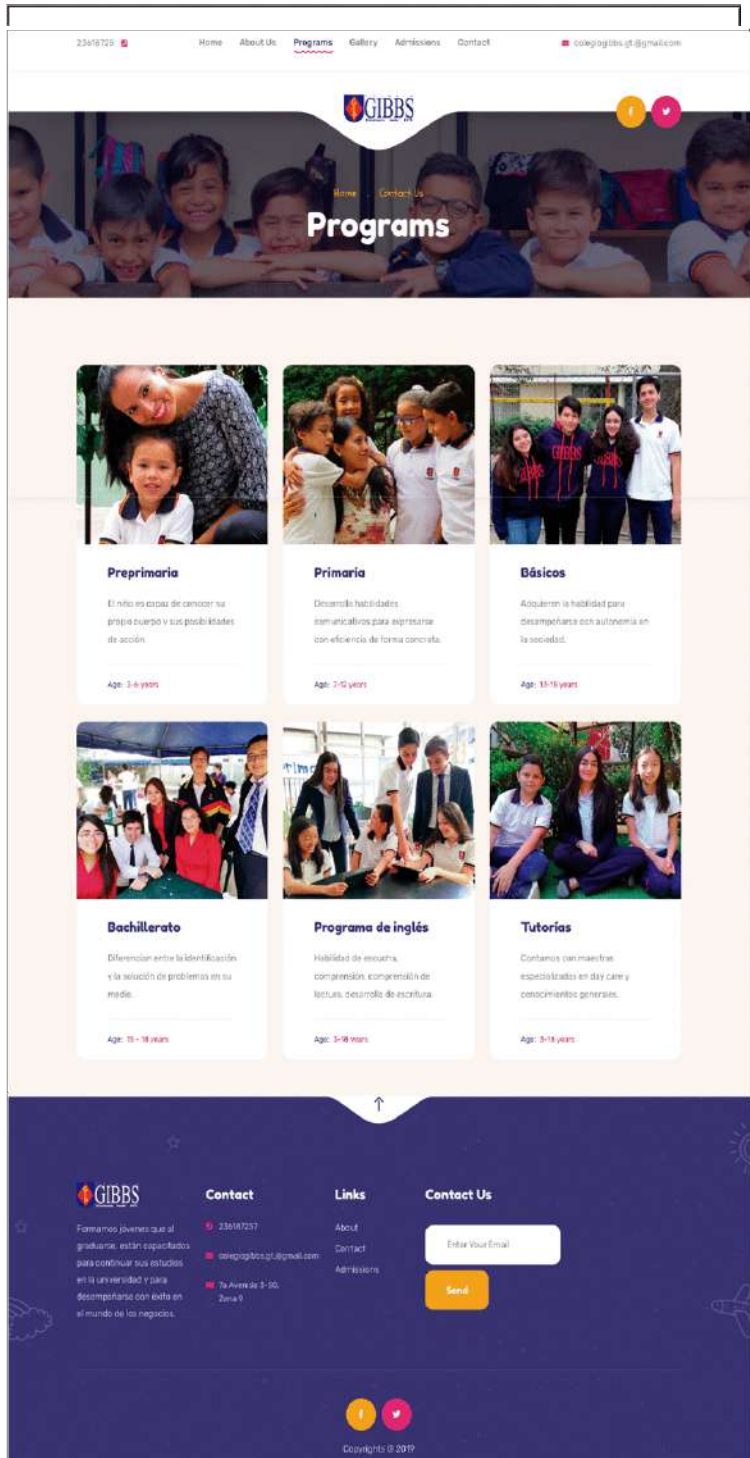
23618725

Home About Us Programs Gallery Admissions Contact

colegiogibbs.gt@gmail.com

GIBBS

f

Home . Contact Us

Programs

Preprimaria

El niño es capaz de conocer su propio cuerpo y sus posibilidades de acción.

Age: 3-6 years

Primaria

Desarrolla habilidades comunicativas para expresarse con eficiencia de forma concreta.

Age: 7-12 years

Básicos

Adquieren la habilidad para desempeñarse con autonomía en la sociedad.

Age: 13-15 years

Bachillerato

Diferencian entre la identificación y la solución de problemas en su medio.

Age: 15 - 18 years

Programa de inglés

Habilidad de escucha, comprensión, comprensión de lectura, desarrollo de escritura.

Age: 3-18 years

Tutorías

Contamos con maestras especializados en day care y conocimientos generales.

Age: 3-18 years

↑

GIBBS

Formamos jóvenes que al graduarse, están capacitados para continuar sus estudios en la universidad y para desempeñarse con éxito en el mundo de los negocios.

Contact

23618725?

colegiogibbs.gt@gmail.com

7a Avenida 3-30, Zona 9

Links

About

Contact

Admissions

Contact Us

Enter Your Email

Send

f

Copyrights © 2019